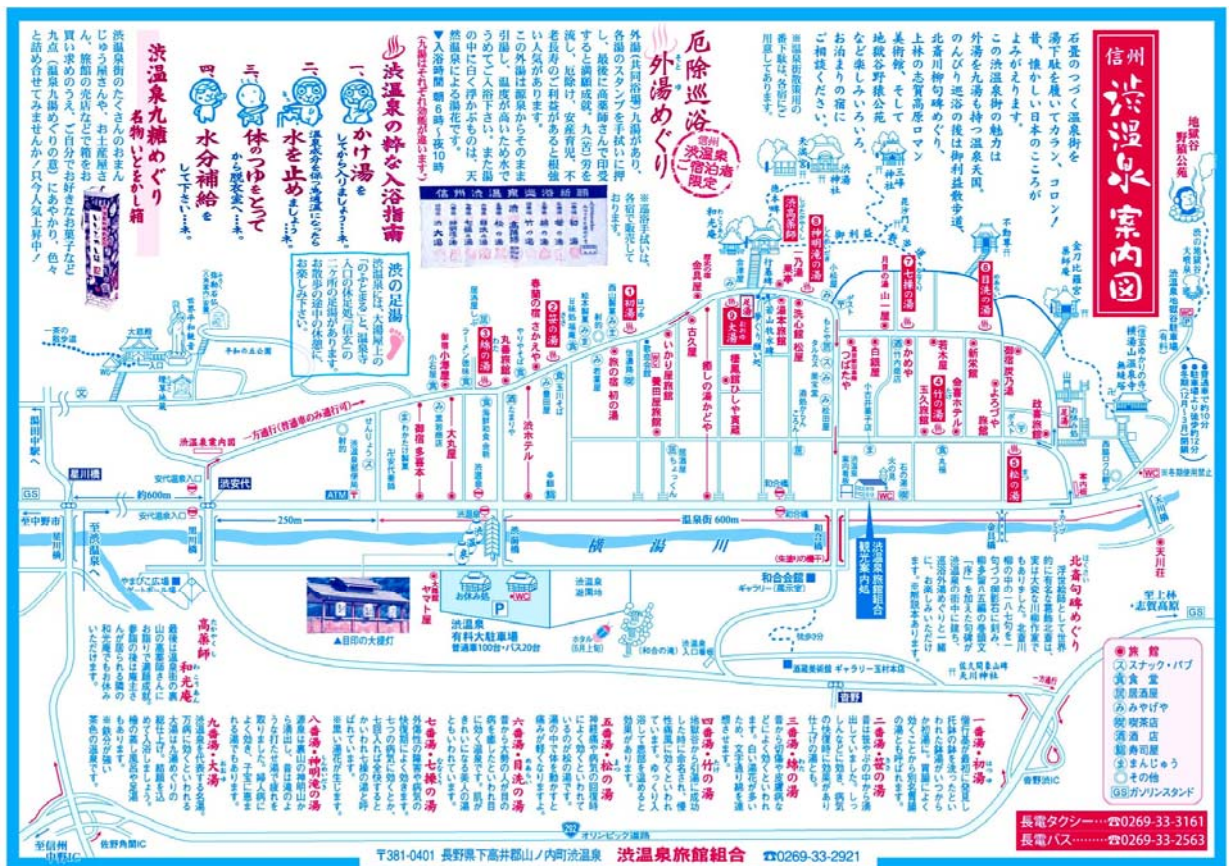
信州
渋温泉案内図

石畳のつづく温泉街を湯下駄を履いてカラン、コロン!懐かしい日本のこころがよみがえります。
この渋温泉街の魅力は外湯を九湯も持つ温泉天国。のんびり巡浴の後は御利益散策道、北斎川柳句碑めぐり。上林の志賀高原ロマン美術館、そして地獄谷野猿公苑など楽しみいろいろ。お泊まりの宿にご相談ください。

※温泉街散策用の番下駄は、各宿にご用意してあります。

厄除巡浴 外湯めぐり
信州渋温泉宿泊者限定

外湯(共同浴場)九湯があり、各湯のスタンプを手拭いに押し、最後に高薬師さんで印を押すと満願成就。九(苦)労を流し、厄除け、安産育児、不老長寿のご利益があると根強い人気があります。
この外湯は源泉からそのまま引湯し、温度が高いため水でうめてご入浴下さい。また湯の中に白く浮かぶものは、天然温泉による湯花です。

※湯巡手拭いは、各宿で販売しております。

信州渋温泉巡浴祈願

●入浴時間 朝6時〜夜10時
(九湯はそれぞれ効能が違います)

渋温泉の粋な入浴指南
一、かけ湯をしてから入りましょう…ネ。
二、温泉分がしみ込んで保湿効果があります。水を止めましょう…ネ。
三、体のつゆをとってから脱衣室へ…ネ。
四、水分補給をして下さい…ネ。

渋の足湯
渋温泉には、大湯屋上の「のざまこ足湯」、温泉寺入口の休憩処「信玄」の二ケ所の足湯があります。お散歩の途中の休憩にお楽しみください。

渋温泉九糖めぐり
名物 いとをかし箱
渋温泉街のたくさんのおまんじゅう屋さんや、お土産屋さん、旅館の売店などで箱をお買い求めのうえ、ご自分でお好きなお菓子など九点(渋温泉九糖めぐり9点)にあかけ、色々と詰め合せてみませんか!只今人気上昇中!

北斎句碑めぐり
浮世絵師として世界的に有名な葛飾北斎は、小布施滞在中に何度か渋温泉を訪れ、宿泊したと伝えられています。その北斎が渋温泉に残した俳句を、「俳」を加えた句碑が、渋温泉街の中に建っています。お楽しみください。

地獄谷野猿公苑
渋の地獄谷大噴泉
渋高薬師
湯田中駅へ
国道292
至中野市
至湯田中駅
渋安代
星川橋
約600m
250m
温泉街600m
横湯川
和合橋
渋和合橋
渋温泉旅館組合 観光案内処
渋温泉 有料大駐車場 普通車100台・バス20台
ホタル(6月上旬)
渋温泉遊園地
ギャラリー(高示堂)
和合会館
目印の大提灯
やまびこ広場
渋温泉入口
安代温泉入口
一方通行(普通車のみ通行可)
渋温泉案内図
ATM
佐野
天川荘
至上林・志賀高原
佐野西IC
至信州中野IC
オリンピック道路
佐野IC
一方通行

一番湯・初湯
二番湯・笹の湯
三番湯・綿の湯
四番湯・竹の湯
五番湯・松の湯
六番湯・目洗の湯
七番湯・七操の湯
八番湯・神明滝の湯
九番湯・大湯
高薬師
和光庵

旅館
スナック・パブ
食堂
居酒屋
みやげや
喫茶店
酒店
寿司屋
まんじゅう
その他
ガソリンスタンド

長電タクシー……☎0269-33-3161
長電バス………☎0269-33-2563

〒381-0401 長野県下高井郡山ノ内町渋温泉 渋温泉旅館組合 ☎0269-33-2921